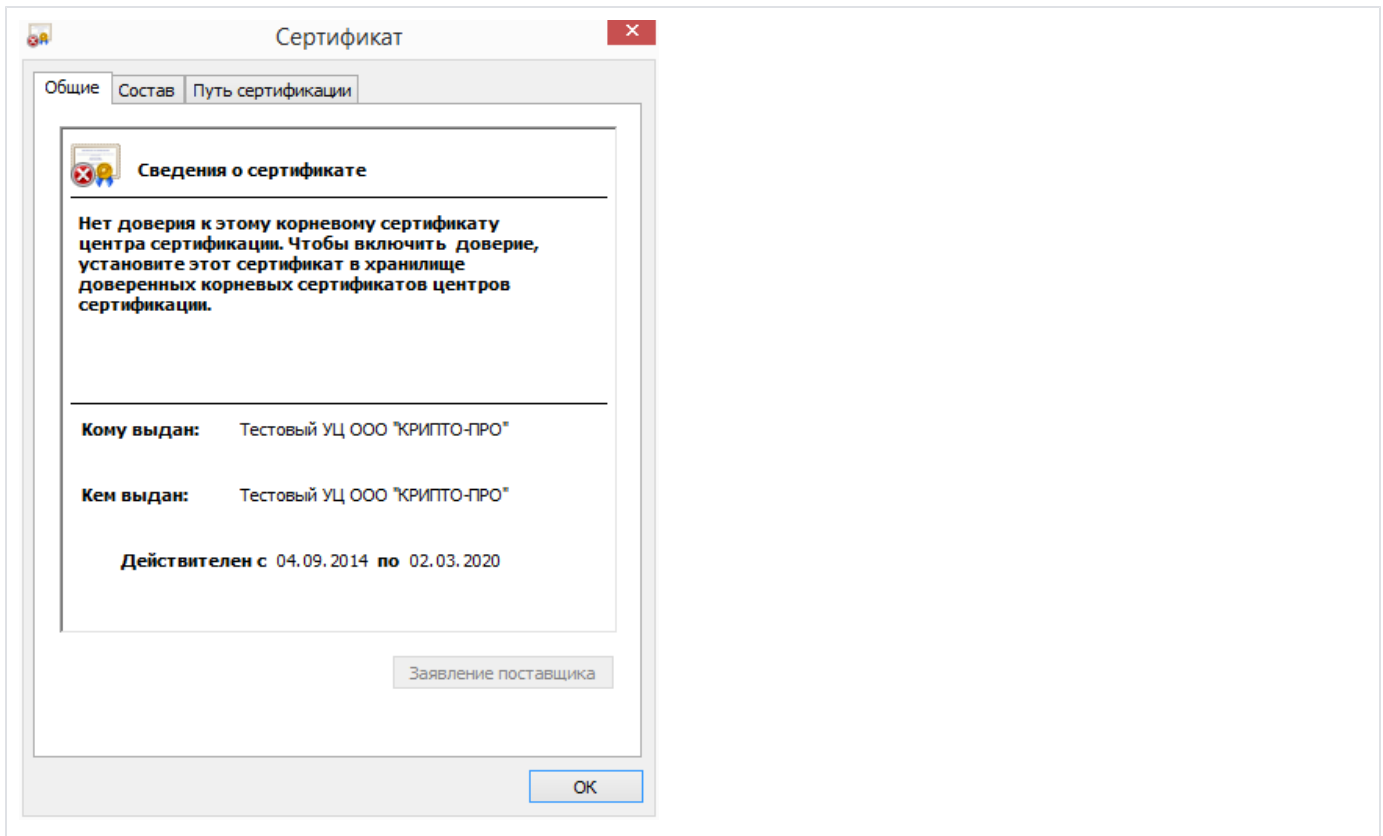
Сертификат

Общие Состав Путь сертификации

Сведения о сертификате

Нет доверия к этому корневому сертификату центра сертификации. Чтобы включить доверие, установите этот сертификат в хранилище доверенных корневых сертификатов центров сертификации.

Кому выдан: Тестовый УЦ ООО "КРИПТО-ПРО"

Кем выдан: Тестовый УЦ ООО "КРИПТО-ПРО"

Действителен с 04.09.2014 по 02.03.2020

Заявление поставщика

OK